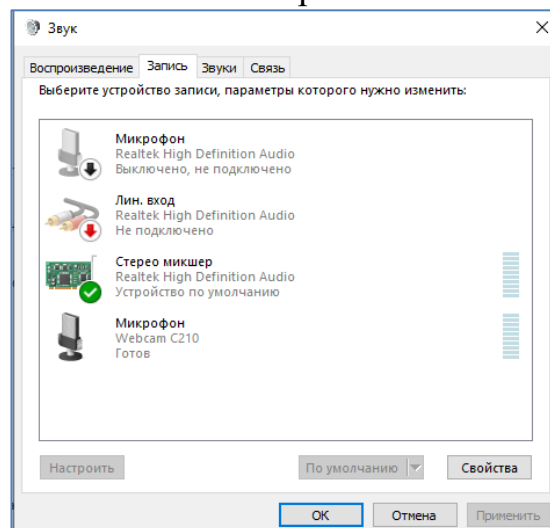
Звук

Воспроизведение Запись Звуки Связь

Выберите устройство записи, параметры которого нужно изменить:

Микрофон
Realtek High Definition Audio
Выключено, не подключено

Лин. вход
Realtek High Definition Audio
Не подключено

Стерео микшер
Realtek High Definition Audio
Устройство по умолчанию

Микрофон
Webcam C210
Готов

Настроить По умолчанию Свойства

OK Отмена Применить